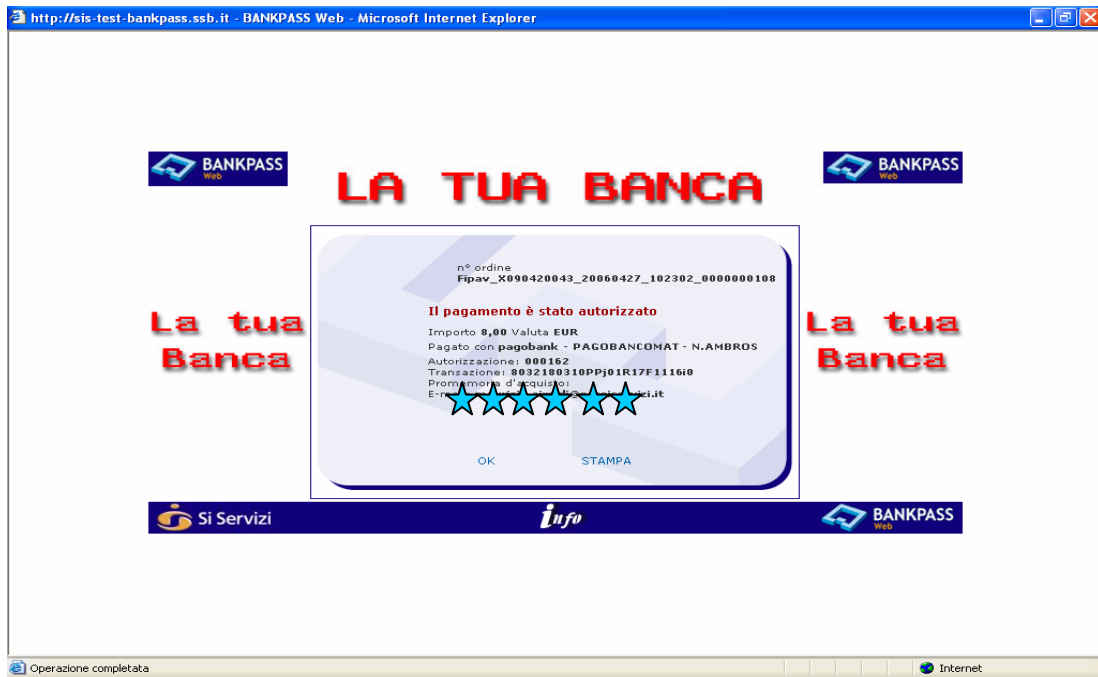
http://sis-test-bankpass.ssb.it - BANKPASS Web - Microsoft Internet Explorer

BANKPASS Web

LA TUA BANCA

BANKPASS Web

La tua Banca

nº ordine
Fipav_X090420043_20060427_102302_0000000108

Il pagamento è stato autorizzato

Importo 8,00 Valuta EUR
Pagato con pagobank - PAGOBANCOMAT - N.AMBROS
Autorizzazione: 000162
Transazione: 8032180310PPj01R17F1116i0
Promemoria d'acquisto:
E-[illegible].it

OK STAMPA

La tua Banca

Si Servizi

info

BANKPASS Web

Operazione completata

Internet